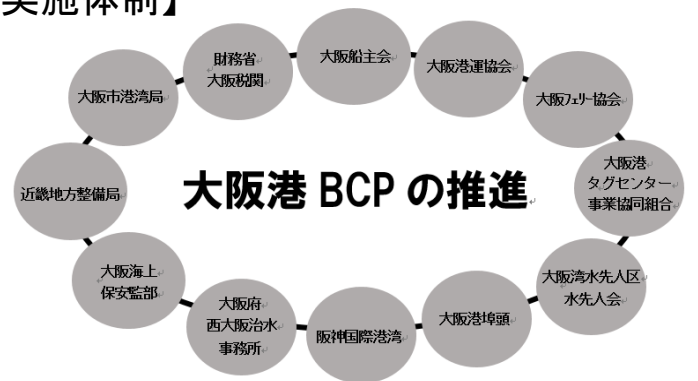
実施体制】

財務省
大阪税関

大阪船主会

大阪港運協会

大阪市港湾局

大阪フェリー協会

近畿地方整備局

大阪港 BCP の推進

大阪港
タグセンター
事業協同組合

大阪海上
保安監部

大阪湾水先人区
水先人会

大阪府
西大阪治水
事務所

阪神国際港湾

大阪港埠頭